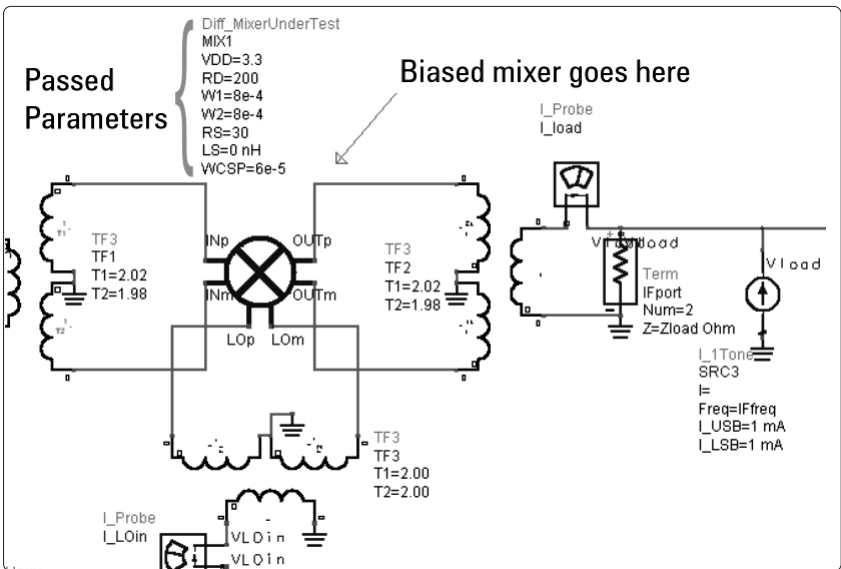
Passed Parameters

Diff_MixerUnderTest
MIX1
VDD=3.3
RD=200
W1=8e-4
W2=8e-4
RS=30
LS=0 nH
WCSP=6e-5

Biased mixer goes here

I_Probe
I_load

TF3
TF1
T1=2.02
T2=1.98

INp
OUTp
INm
OUTm
LOp
LOm

TF3
TF2
T1=2.02
T2=1.98

Vload

Term
IFport
Num=2
Z=Zload Ohm

Vload

I_1Tone
SRC3
I=
Freq=IFfreq
I_USB=1 mA
I_LSB=1 mA

TF3
TF3
T1=2.00
T2=2.00

I_Probe
I_LOin

VLOin
VLOin